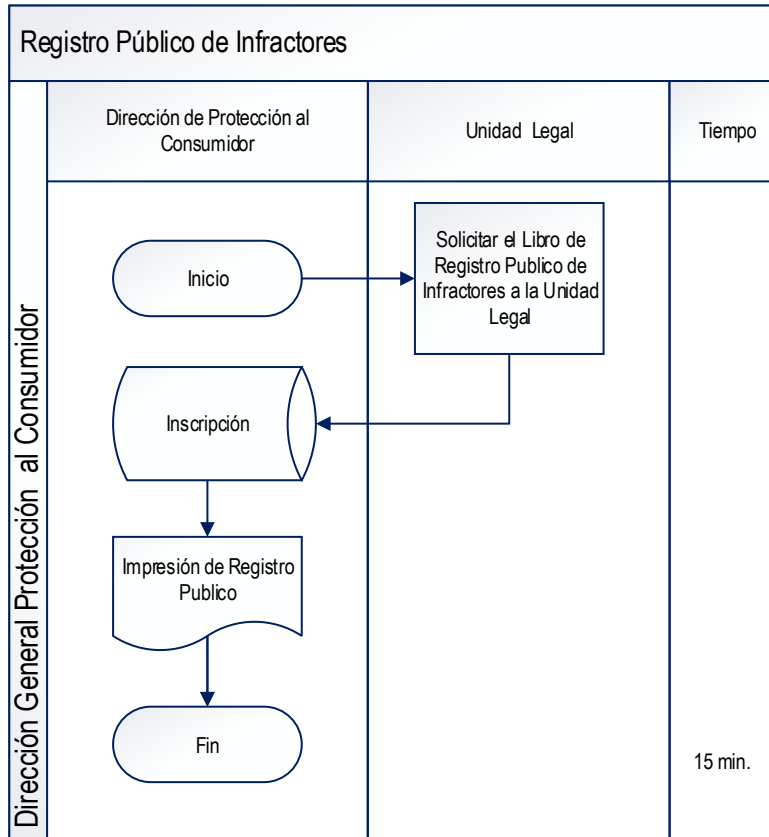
Registro Público de Infractores

Dirección General Protección al Consumidor

| Dirección de Protección al Consumidor | Unidad Legal | Tiempo |
|---|---|---|

Inicio

Solicitar el Libro de Registro Publico de Infractores a la Unidad Legal

Inscripción

Impresión de Registro Publico

Fin

15 min.